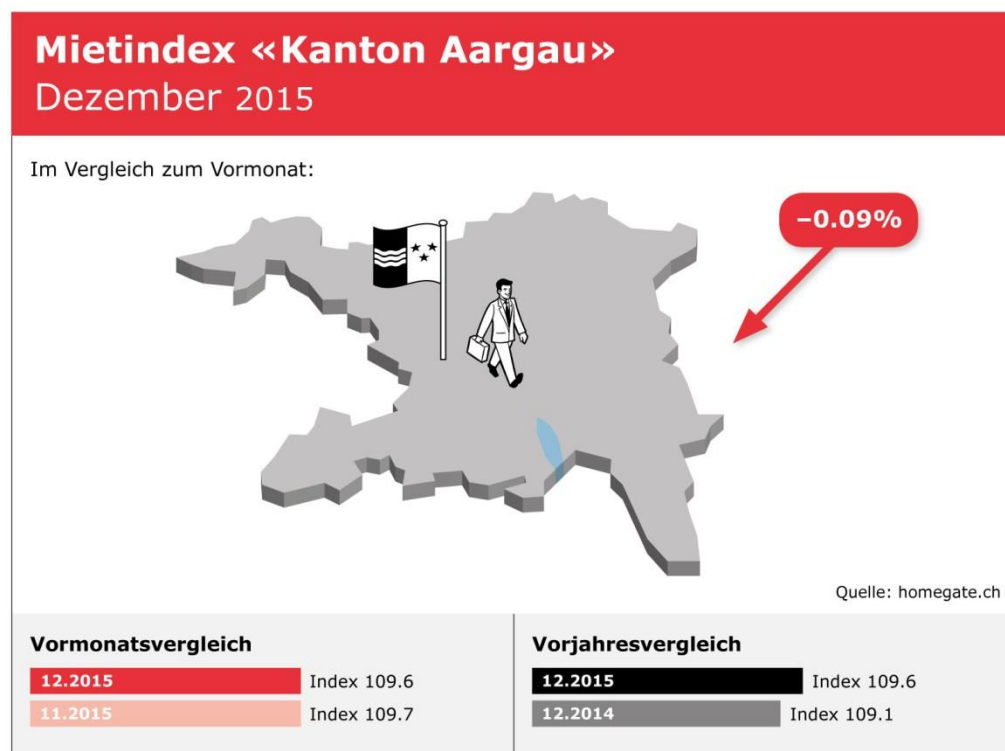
Mietindex «Kanton Aargau»
Dezember 2015

Im Vergleich zum Vormonat:

–0.09%

Quelle: homegate.ch

Vormonatsvergleich

12.2015 Index 109.6
11.2015 Index 109.7

Vorjahresvergleich

12.2015 Index 109.6
12.2014 Index 109.1